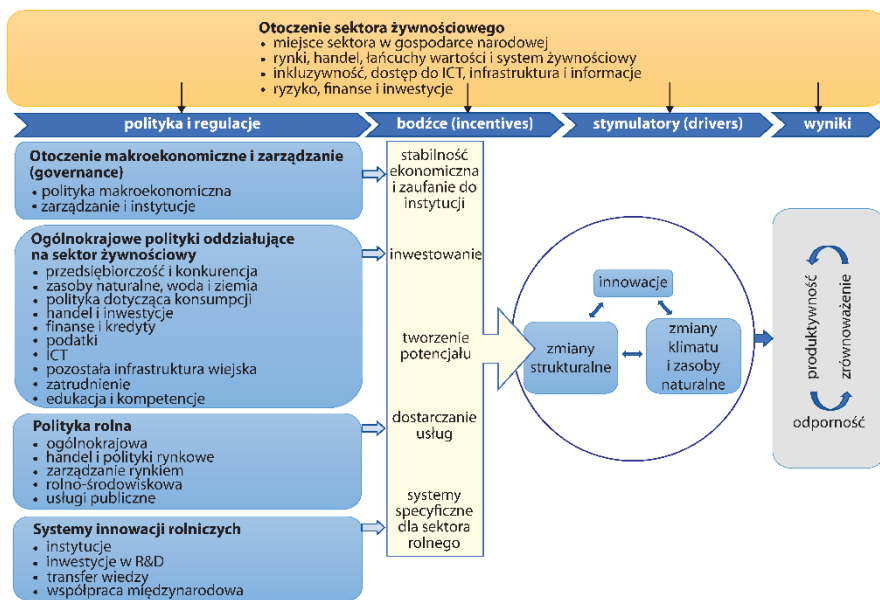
Otoczenie sektora żywnościowego
• miejsce sektora w gospodarce narodowej
• rynki, handel, łańcuchy wartości i system żywnościowy
• inkluzywność, dostęp do ICT, infrastruktura i informacje
• ryzyko, finanse i inwestycje

polityka i regulacje

bodźce (incentives)

stymulatory (drivers)

wyniki

Otoczenie makroekonomiczne i zarządzanie (governance)
• polityka makroekonomiczna
• zarządzanie i instytucje

Ogólnokrajowe polityki oddziałujące na sektor żywnościowy
• przedsiębiorczość i konkurencja
• zasoby naturalne, woda i ziemia
• polityka dotycząca konsumpcji
• handel i inwestycje
• finanse i kredyty
• podatki
• ICT
• pozostała infrastruktura wiejska
• zatrudnienie
• edukacja i kompetencje

Polityka rolna
• ogólnokrajowa
• handel i polityki rynkowe
• zarządzanie rynkiem
• rolno-środowiskowa
• usługi publiczne

Systemy innowacji rolniczych
• instytucje
• inwestycje w R&D
• transfer wiedzy
• współpraca międzynarodowa

stabilność ekonomiczna i zaufanie do instytucji

inwestowanie

tworzenie potencjału

dostarczanie usług

systemy specyficzne dla sektora rolnego

innowacje

zmiany strukturalne

zmiany klimatu i zasoby naturalne

produktywność

zrównoważenie

odporność